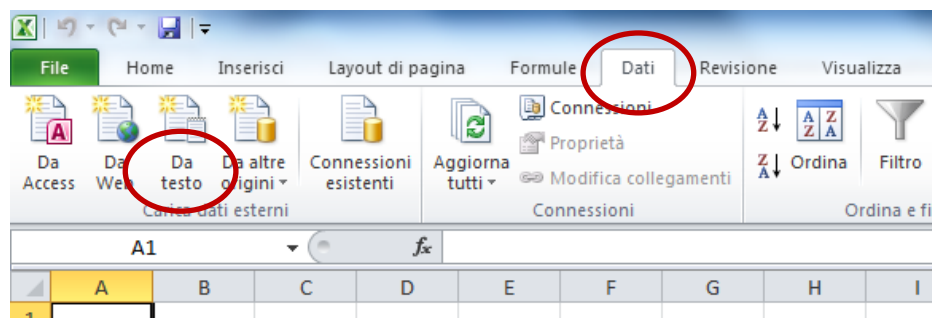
File
Home
Inserisci
Layout di pagina
Formule
Dati
Revisione
Visualizza

Da Access
Da Web
Da testo
Da altre origini
Carica dati esterni
Connessioni esistenti
Aggiorna tutti
Connessioni
Proprietà
Modifica collegamenti
Connessioni
Ordina
Filtro
Ordina e fi

A1
$f_x$

| A | B | C | D | E | F | G | H | I |
|---|---|---|---|---|---|---|---|---|
1